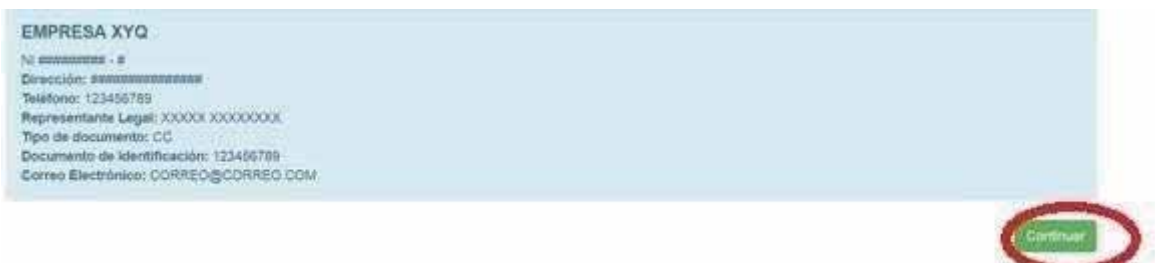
EMPRESA XYQ
Nit ########## - #
Dirección: ################
Teléfono: 123456789
Representante Legal: XXXXX XXXXXXXX
Tipo de documento: CC
Documento de Identificación: 123456789
Correo Electrónico: CORREO@CORREO.COM

Continuar